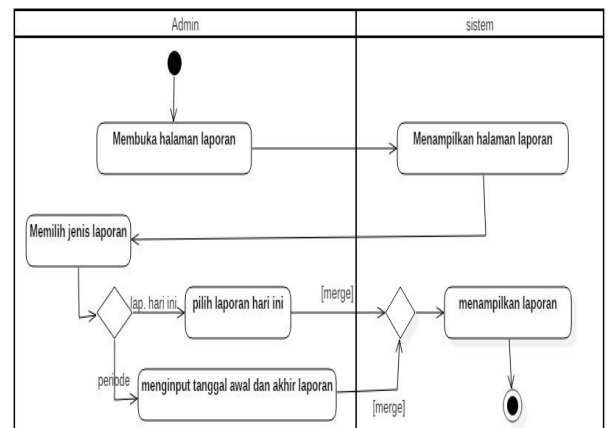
Admin

sistem

Membuka halaman laporan

Menampilkan halaman laporan

Memilih jenis laporan

lap. hari ini

pilih laporan hari ini

[merge]

menampilkan laporan

periode

menginput tanggal awal dan akhir laporan

[merge]